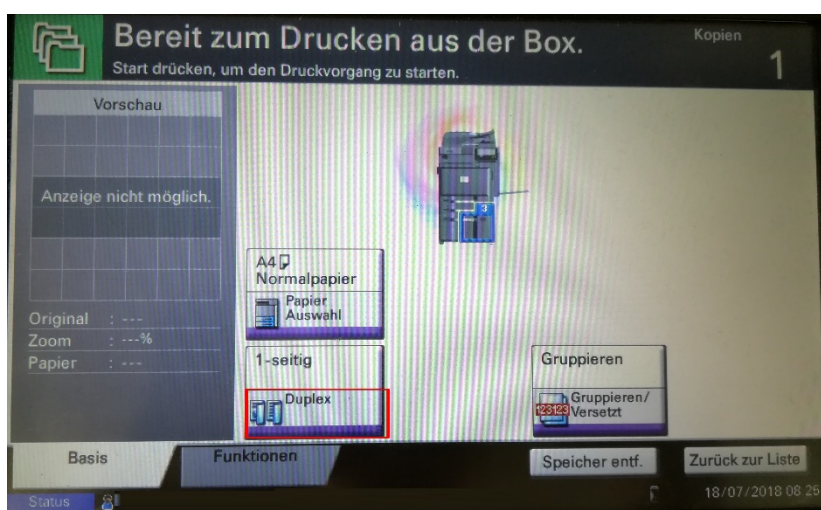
Bereit zum Drucken aus der Box.
Start drücken, um den Druckvorgang zu starten.

Kopien
1

Vorschau

Anzeige nicht möglich.

Original : ---
Zoom : ---%
Papier : ---

3

A4
Normalpapier

Papier
Auswahl

1-seitig

Duplex

Gruppieren

123123 Gruppieren/
Versetzt

Basis

Funktionen

Speicher entf.

Zurück zur Liste

Status

18/07/2018 08:26